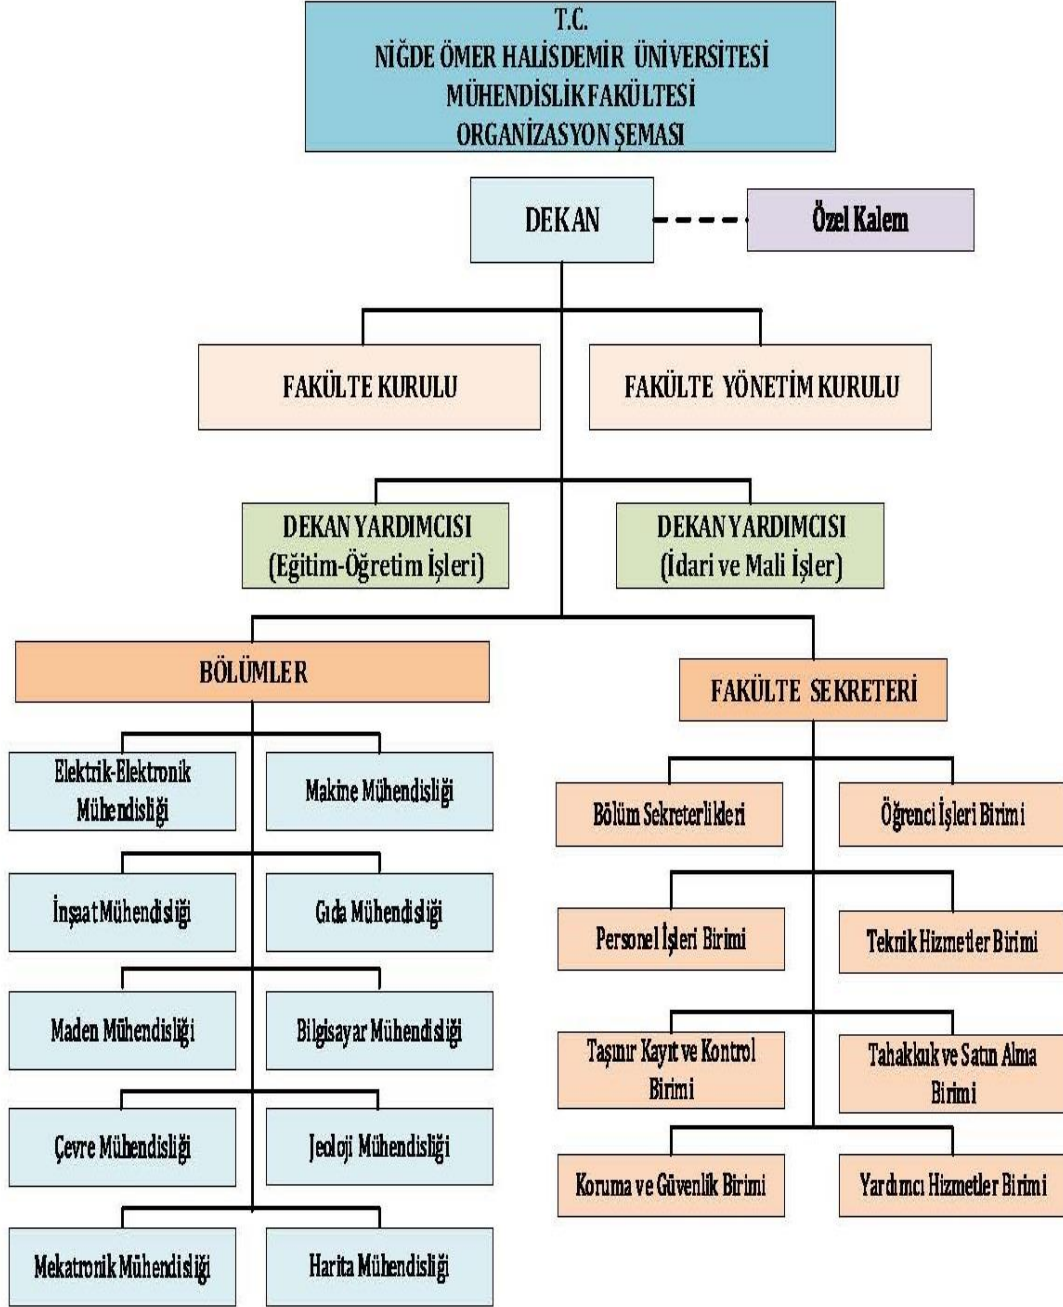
T.C.
NİĞDE ÖMER HALİSDEMİR ÜNİVERSİTESİ
MÜHENDİSLİK FAKÜLTESİ
ORGANİZASYON ŞEMASI

DEKAN

Özel Kalem

FAKÜLTE KURULU

FAKÜLTE YÖNETİM KURULU

DEKAN YARDIMCISI
(Eğitim-Öğretim İşleri)

DEKAN YARDIMCISI
(İdari ve Mali İşler)

BÖLÜMLER

Elektrik-Elektronik Mühendisliği

Makine Mühendisliği

İnşaat Mühendisliği

Gıda Mühendisliği

Maden Mühendisliği

Bilgisayar Mühendisliği

Çevre Mühendisliği

Jeoloji Mühendisliği

Mekatronik Mühendisliği

Harita Mühendisliği

FAKÜLTE SEKRETERİ

Bölüm Sekreterlikleri

Öğrenci İşleri Birimi

Personel İşleri Birimi

Teknik Hizmetler Birimi

Taşınır Kayıt ve Kontrol Birimi

Tahakkuk ve Satın Alma Birimi

Koruma ve Güvenlik Birimi

Yardımcı Hizmetler Birimi